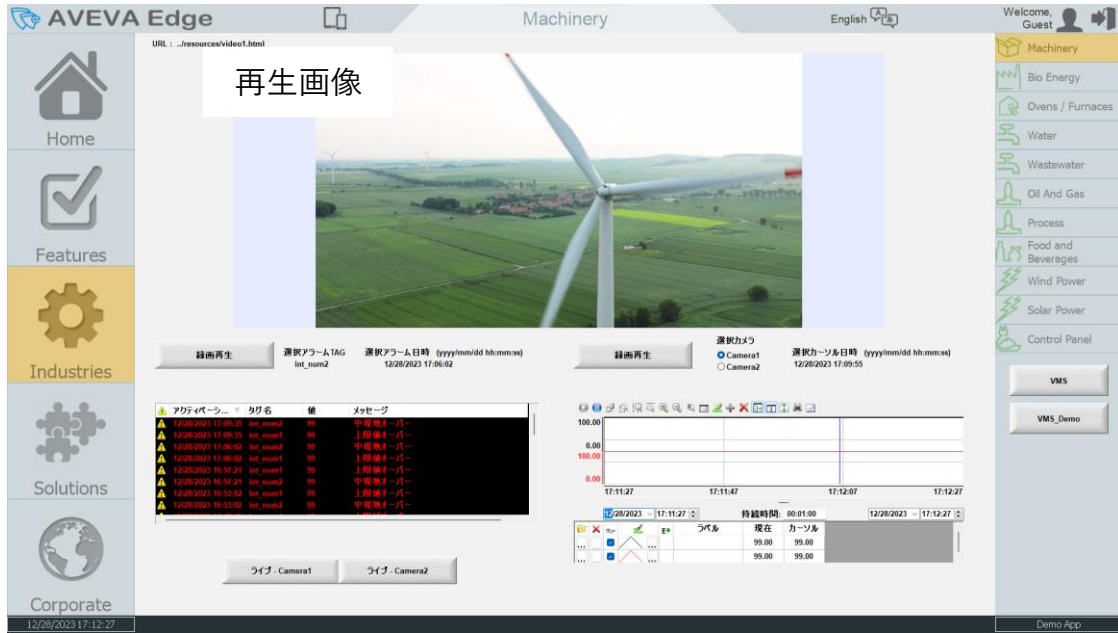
AVEVA Edge

Machinery

English

Welcome, Guest

URL : ../resources/video1.html

再生画像

Home

Features

Industries

Solutions

Corporate

Machinery
Bio Energy
Ovens / Furnaces
Water
Wastewater
Oil And Gas
Process
Food and Beverages
Wind Power
Solar Power
Control Panel

VMS

VMS_Demo

録画再生

選択アラームTAG
int_num2

選択アラーム日時 (yyyy/mm/dd hh:mm:ss)
12/28/2023 17:06:02

録画再生

選択カメラ
Camera1
Camera2

選択カーソル日時 (yyyy/mm/dd hh:mm:ss)
12/28/2023 17:09:55

| アクティベーシ... | タグ名 | 値 | メッセージ |
|---|---|---|---|
| 12/28/2023 17:09:35 | int_num2 | 99 | 中程値オーバー |
| 12/28/2023 17:09:35 | int_num1 | 99 | 上限値オーバー |
| 12/28/2023 17:06:02 | int_num2 | 99 | 中程値オーバー |
| 12/28/2023 17:06:02 | int_num1 | 99 | 上限値オーバー |
| 12/28/2023 16:57:21 | int_num1 | 99 | 上限値オーバー |
| 12/28/2023 16:57:21 | int_num2 | 99 | 中程値オーバー |
| 12/28/2023 16:53:02 | int_num1 | 99 | 上限値オーバー |
| 12/28/2023 16:53:02 | int_num2 | 99 | 中程値オーバー |

100.00
0.00
100.00
0.00
17:11:27
17:11:47
17:12:07
17:12:27

12/28/2023 17:11:27
持続時間: 00:01:00
12/28/2023 17:12:27

| ラベル | 現在 | カーソル |
|---|---|---|
| | 99.00 | 99.00 |
| | 99.00 | 99.00 |

ライブ - Camera1
ライブ - Camera2

12/28/2023 17:12:27

Demo App